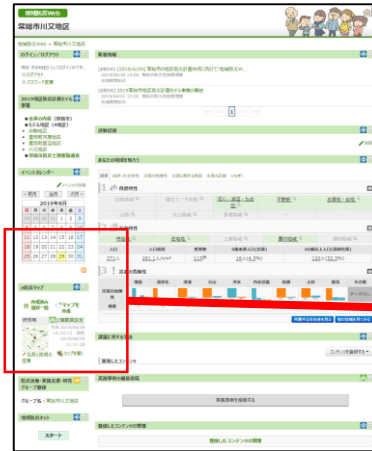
地域協議会Web

常陸市川又地区

地域協議会Web > 常陸市川又地区

ログイン/ログアウト

新着情報

2019年6月

1 2 3 4

4 6 7

12 13 14 15

17 18 19 20 21 22 23

24 25 26 27 28 29 30

活動記録

あなたの地域を知ろう

1

2

3

4

e防災マップ

作成済み

マップを作成

登録者数

スタート